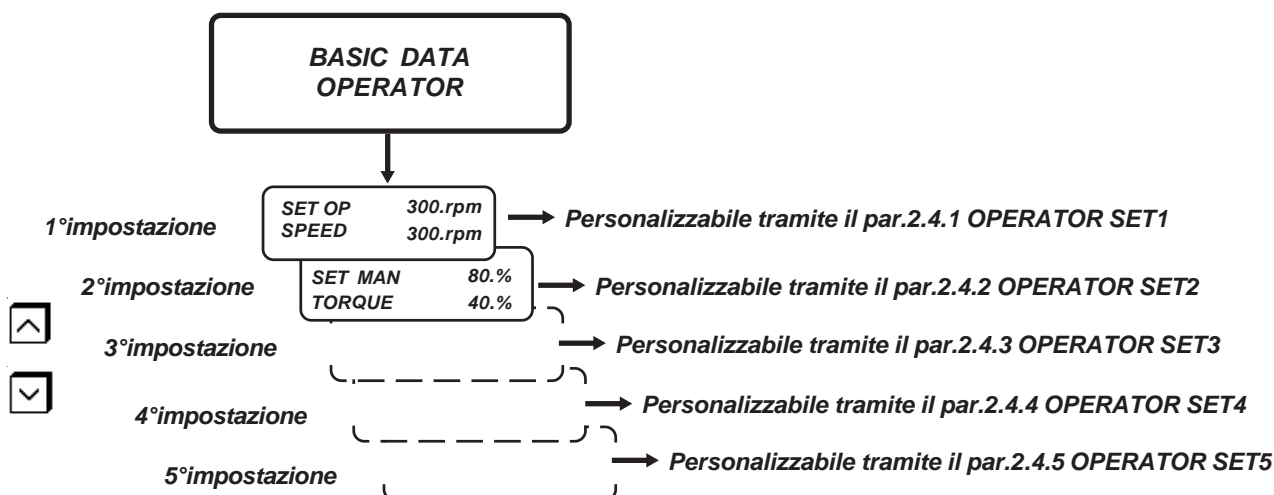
BASIC DATA
OPERATOR

1°impostazione

SET OP 300.rpm
SPEED 300.rpm

Personalizzabile tramite il par.2.4.1 OPERATOR SET1

2°impostazione

SET MAN 80.%
TORQUE 40.%

Personalizzabile tramite il par.2.4.2 OPERATOR SET2

3°impostazione

Personalizzabile tramite il par.2.4.3 OPERATOR SET3

4°impostazione

Personalizzabile tramite il par.2.4.4 OPERATOR SET4

5°impostazione

Personalizzabile tramite il par.2.4.5 OPERATOR SET5